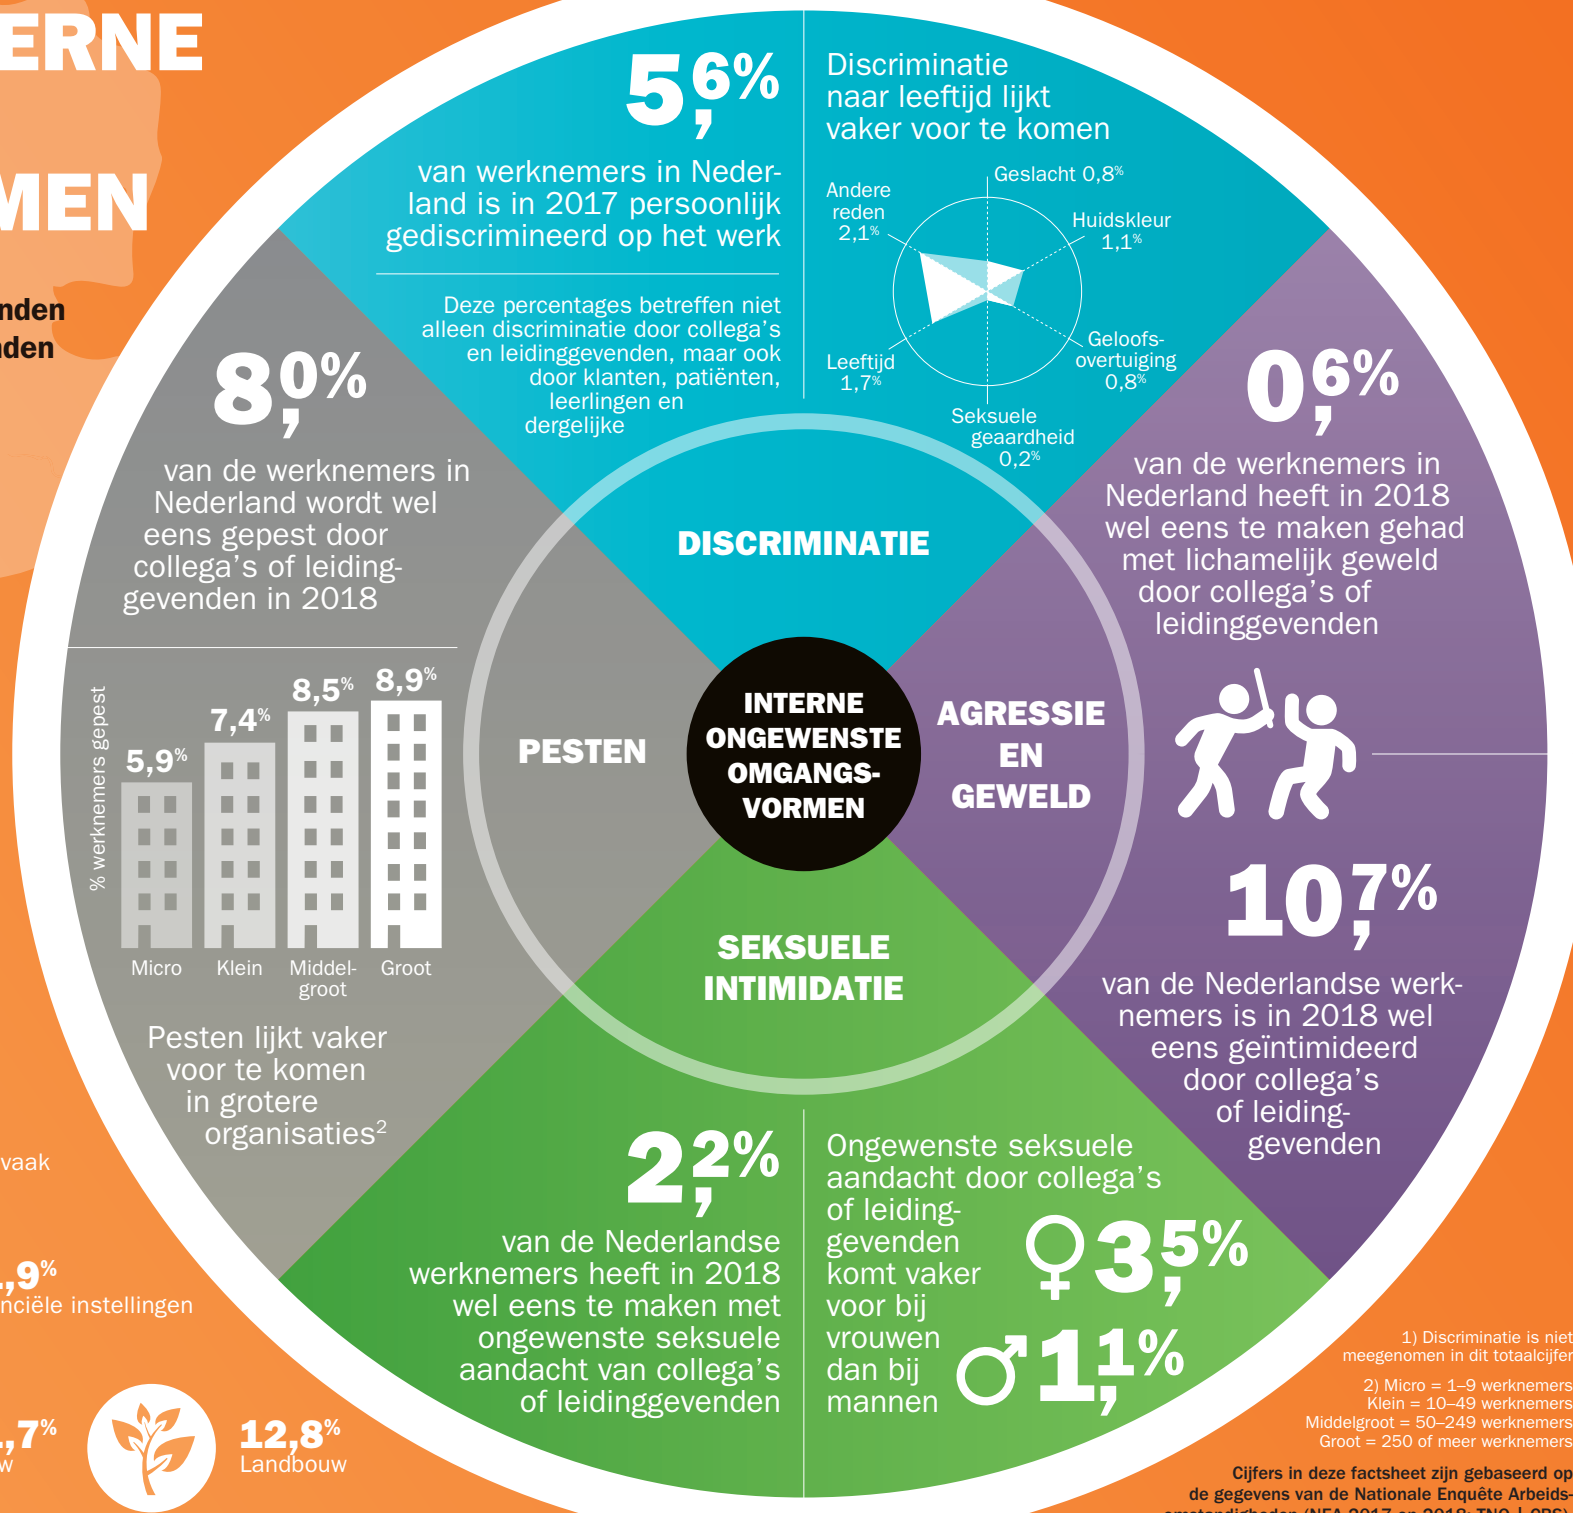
ERNE

MEN

nden
den

5,6%

van werknemers in Nederland is in 2017 persoonlijk gediscrimineerd op het werk

Deze percentages betreffen niet alleen discriminatie door collega's en leidinggevenden, maar ook door klanten, patiënten, leerlingen en dergelijke

Discriminatie naar leeftijd lijkt vaker voor te komen

Geslacht 0,8%
Huidskleur 1,1%
Geloofsovertuiging 0,8%
Seksuele geaardheid 0,2%
Leeftijd 1,7%
Andere reden 2,1%

8,0%

van de werknemers in Nederland wordt wel eens gepest door collega's of leidinggevenden in 2018

% werknemers gepest

5,9%
7,4%
8,5%
8,9%

Micro
Klein
Middelgroot
Groot

Pesten lijkt vaker voor te komen in grotere organisaties$^2$

0,6%

van de werknemers in Nederland heeft in 2018 wel eens te maken gehad met lichamelijk geweld door collega's of leidinggevenden

DISCRIMINATIE

PESTEN

INTERNE ONGEWENSTE OMGANGSVORMEN

AGRESSIE EN GEWELD

SEKSUELE INTIMIDATIE

10,7%

van de Nederlandse werknemers is in 2018 wel eens geïntimideerd door collega's of leidinggevenden

2,2%

van de Nederlandse werknemers heeft in 2018 wel eens te maken met ongewenste seksuele aandacht van collega's of leidinggevenden

Ongewenste seksuele aandacht door collega's of leidinggevenden komt vaker voor bij vrouwen dan bij mannen

♀ 3,5%
♂ 1,1%

vaak

,9%
nciële instellingen

,7%
w

12,8%
Landbouw

1) Discriminatie is niet meegenomen in dit totaalcijfer

2) Micro = 1–9 werknemers
Klein = 10–49 werknemers
Middelgroot = 50–249 werknemers
Groot = 250 of meer werknemers

Cijfers in deze factsheet zijn gebaseerd op de gegevens van de Nationale Enquête Arbeids- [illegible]